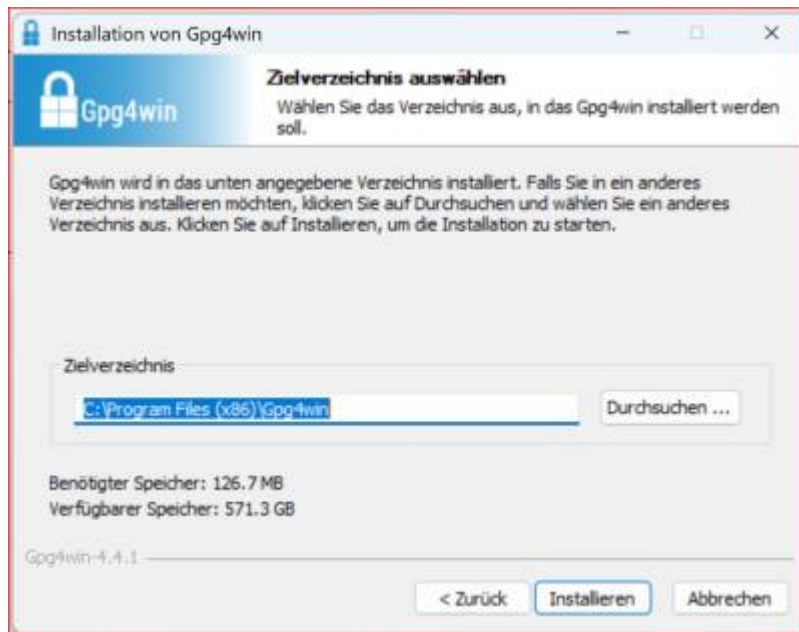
Installation von Gpg4win

Gpg4win

Zielverzeichnis auswählen
Wählen Sie das Verzeichnis aus, in das Gpg4win installiert werden soll.

Gpg4win wird in das unten angegebene Verzeichnis installiert. Falls Sie in ein anderes Verzeichnis installieren möchten, klicken Sie auf Durchsuchen und wählen Sie ein anderes Verzeichnis aus. Klicken Sie auf Installieren, um die Installation zu starten.

Zielverzeichnis
C:\Program Files (x86)\Gpg4win
Durchsuchen ...

Benötigter Speicher: 126.7 MB
Verfügbarer Speicher: 571.3 GB

Gpg4win-4.4.1

< Zurück
Installieren
Abbrechen